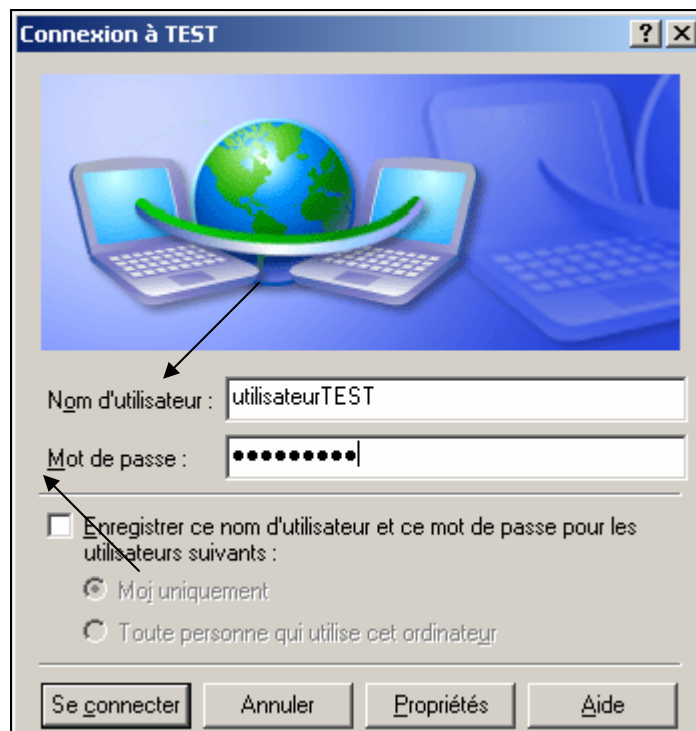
Connexion à TEST

? X

Nom d'utilisateur : utilisateurTEST

Mot de passe : ●●●●●●●●●

Enregistrer ce nom d'utilisateur et ce mot de passe pour les utilisateurs suivants :

Moi uniquement

Toute personne qui utilise cet ordinateur

Se connecter | Annuler | Propriétés | Aide